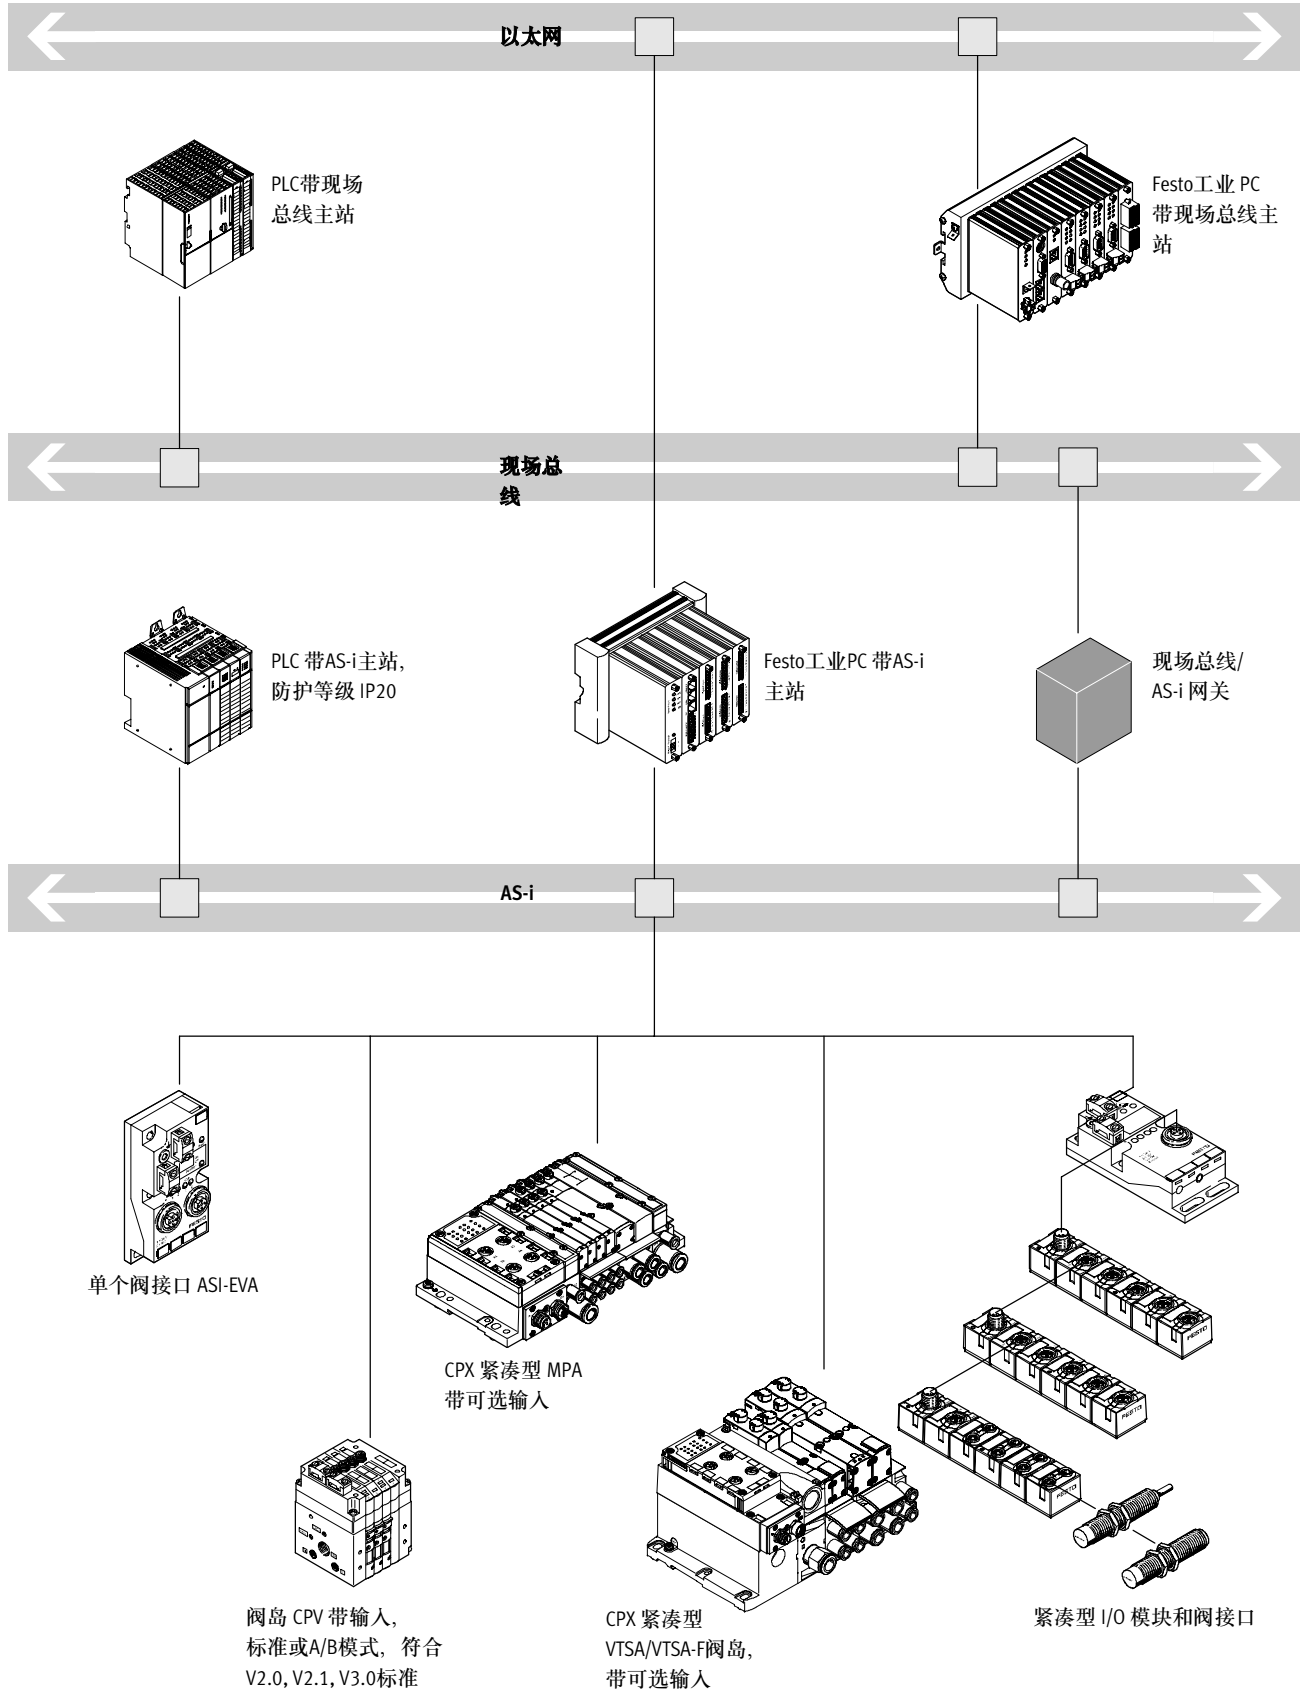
以太网

PLC带现场总线主站

Festo工业 PC带现场总线主站

现场总线

PLC 带AS-i主站，防护等级 IP20

Festo工业PC 带AS-i主站

现场总线/AS-i 网关

AS-i

单个阀接口 ASI-EVA

CPX 紧凑型 MPA 带可选输入

阀岛 CPV 带输入，标准或A/B模式，符合V2.0，V2.1，V3.0标准

CPX 紧凑型 VTSA/VTSA-F阀岛，带可选输入

紧凑型 I/O 模块和阀接口